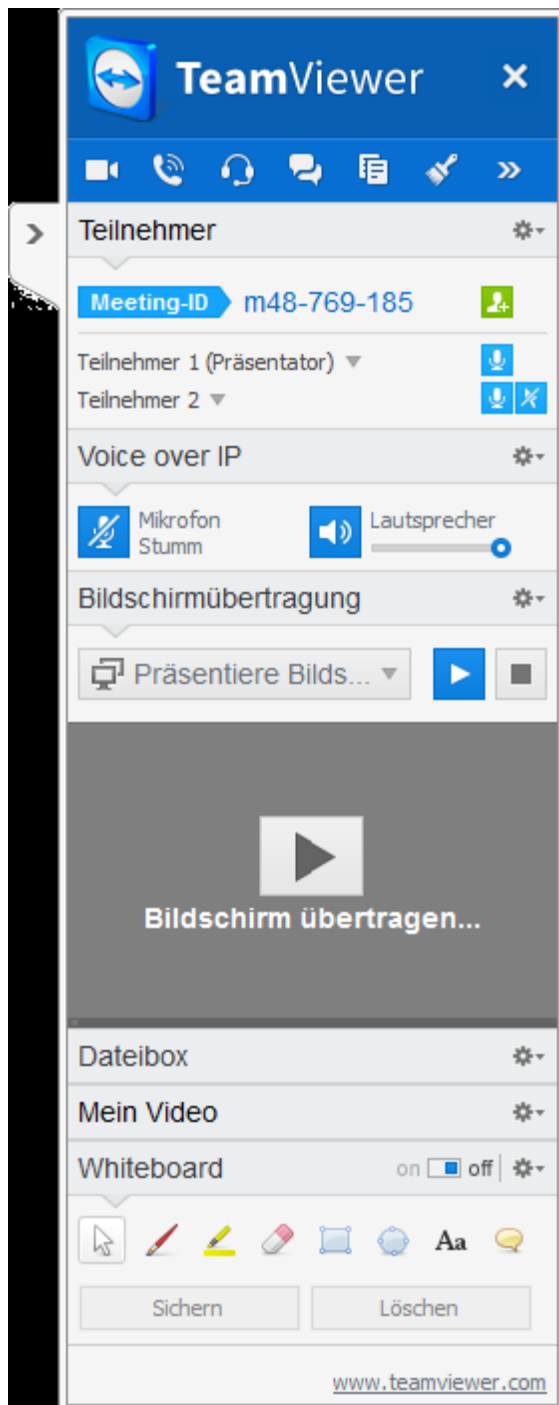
TeamViewer

Teilnehmer

Meeting-ID m48-769-185

Teilnehmer 1 (Präsentator)
Teilnehmer 2

Voice over IP

Mikrofon Stumm
Lautsprecher

Bildschirmübertragung

Präsentiere Bilds...

Bildschirm übertragen...

Dateibox

Mein Video

Whiteboard
on off

Aa

Sichern
Löschen

www.teamviewer.com